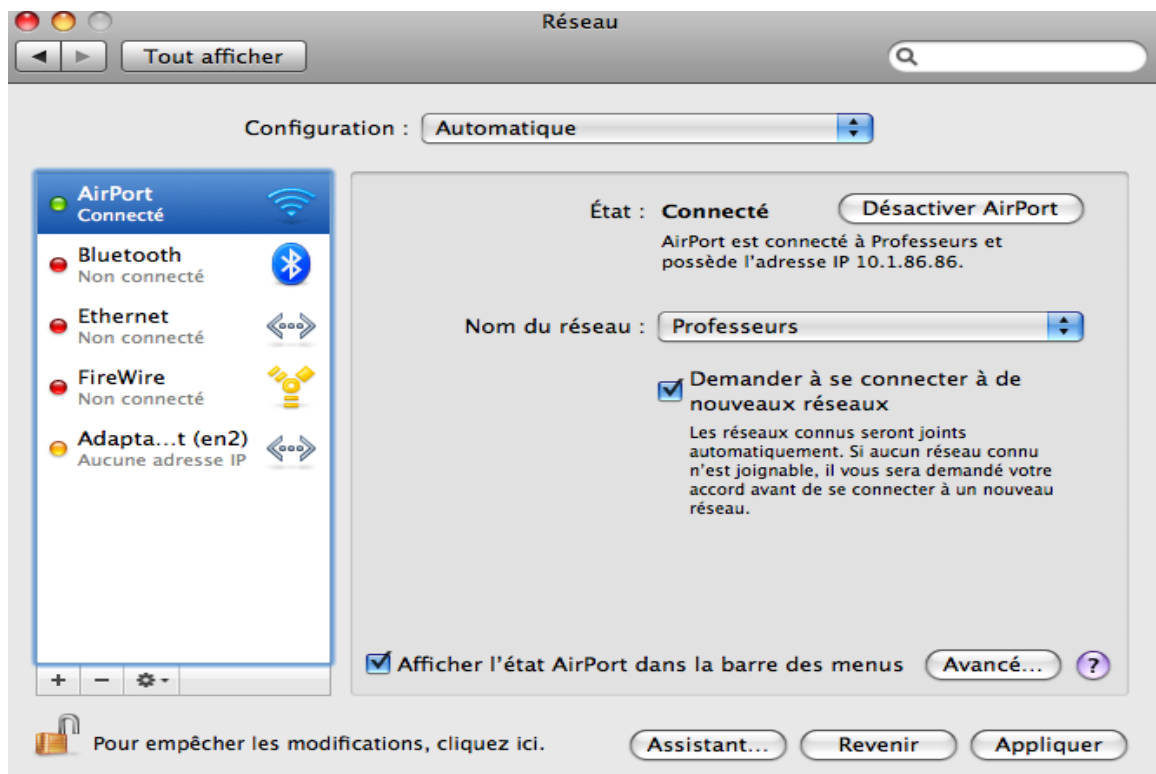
Réseau

Tout afficher

Configuration : Automatique

AirPort
Connecté

Bluetooth
Non connecté

Ethernet
Non connecté

FireWire
Non connecté

Adapta…t (en2)
Aucune adresse IP

+ − 

État : Connecté

Désactiver AirPort

AirPort est connecté à Professeurs et possède l'adresse IP 10.1.86.86.

Nom du réseau : Professeurs

Demander à se connecter à de nouveaux réseaux

Les réseaux connus seront joints automatiquement. Si aucun réseau connu n'est joignable, il vous sera demandé votre accord avant de se connecter à un nouveau réseau.

Afficher l'état AirPort dans la barre des menus

Avancé…

?

Pour empêcher les modifications, cliquez ici.

Assistant…

Revenir

Appliquer